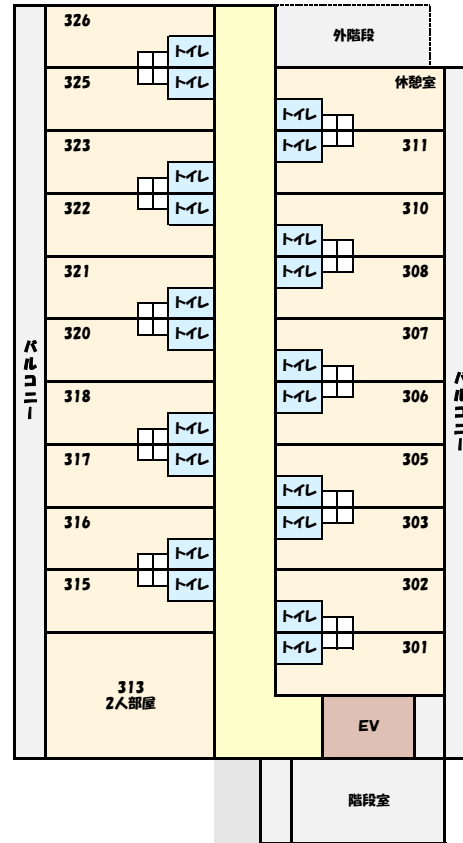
326
トイレ
外階段
325
トイレ
休憩室
トイレ
トイレ
311
323
トイレ
322
トイレ
310
トイレ
トイレ
308
321
トイレ
320
トイレ
307
バルコニー
トイレ
318
トイレ
306
バルコニー
トイレ
317
トイレ
305
トイレ
トイレ
303
316
トイレ
315
トイレ
302
トイレ
トイレ
301
313
2人部屋
EV
階段室